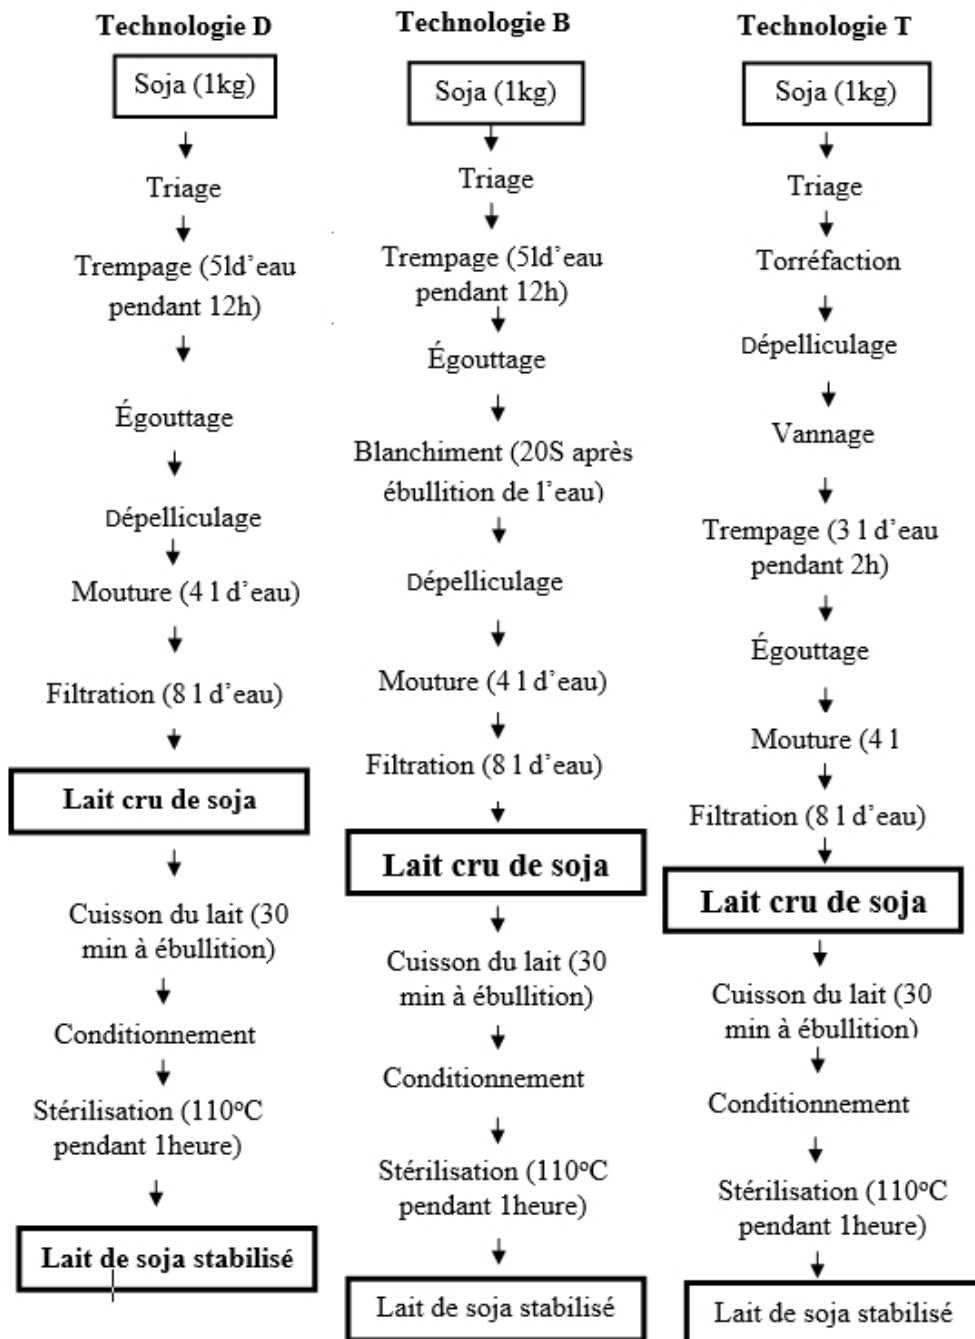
Technologie D

Soja (1kg)

Triage

Trempage (5ld'eau pendant 12h)

Égouttage

Dépelliculage

Mouture (4 l d'eau)

Filtration (8 l d'eau)

Lait cru de soja

Cuisson du lait (30 min à ébullition)

Conditionnement

Stérilisation (110°C pendant 1heure)

Lait de soja stabilisé

Technologie B

Soja (1kg)

Triage

Trempage (5ld'eau pendant 12h)

Égouttage

Blanchiment (20S après ébullition de l'eau)

Dépelliculage

Mouture (4 l d'eau)

Filtration (8 l d'eau)

Lait cru de soja

Cuisson du lait (30 min à ébullition)

Conditionnement

Stérilisation (110°C pendant 1heure)

Lait de soja stabilisé

Technologie T

Soja (1kg)

Triage

Torréfaction

Dépelliculage

Vannage

Trempage (3 l d'eau pendant 2h)

Égouttage

Mouture (4 l

Filtration (8 l d'eau)

Lait cru de soja

Cuisson du lait (30 min à ébullition)

Conditionnement

Stérilisation (110°C pendant 1heure)

Lait de soja stabilisé